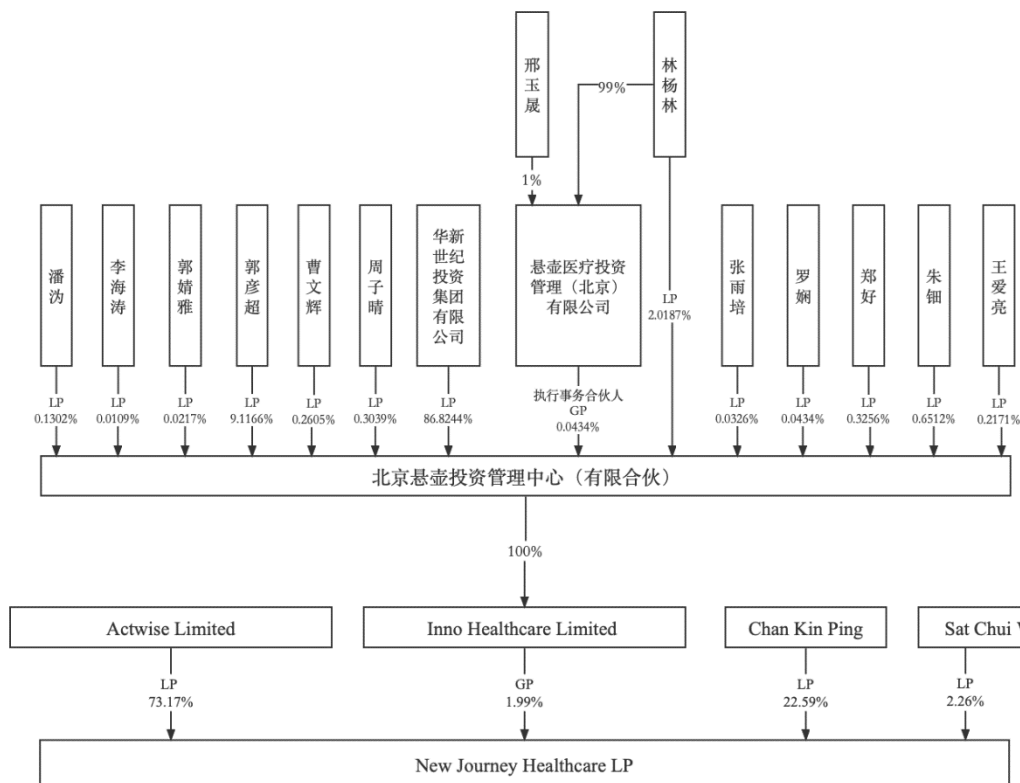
邢玉晟

林杨林

99%

1%

潘沩

李海涛

郭婧雅

郭彦超

曹文辉

周子晴

华新世纪投资集团有限公司

悬壶医疗投资管理（北京）有限公司

LP
2.0187%

张雨培

罗娴

郑好

朱钿

王爱亮

LP
0.1302%

LP
0.0109%

LP
0.0217%

LP
9.1166%

LP
0.2605%

LP
0.3039%

LP
86.8244%

执行事务合伙人
GP
0.0434%

LP
0.0326%

LP
0.0434%

LP
0.3256%

LP
0.6512%

LP
0.2171%

北京悬壶投资管理中心（有限合伙）

100%

Actwise Limited

Inno Healthcare Limited

Chan Kin Ping

Sat Chui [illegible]

LP
73.17%

GP
1.99%

LP
22.59%

LP
2.26%

New Journey Healthcare LP